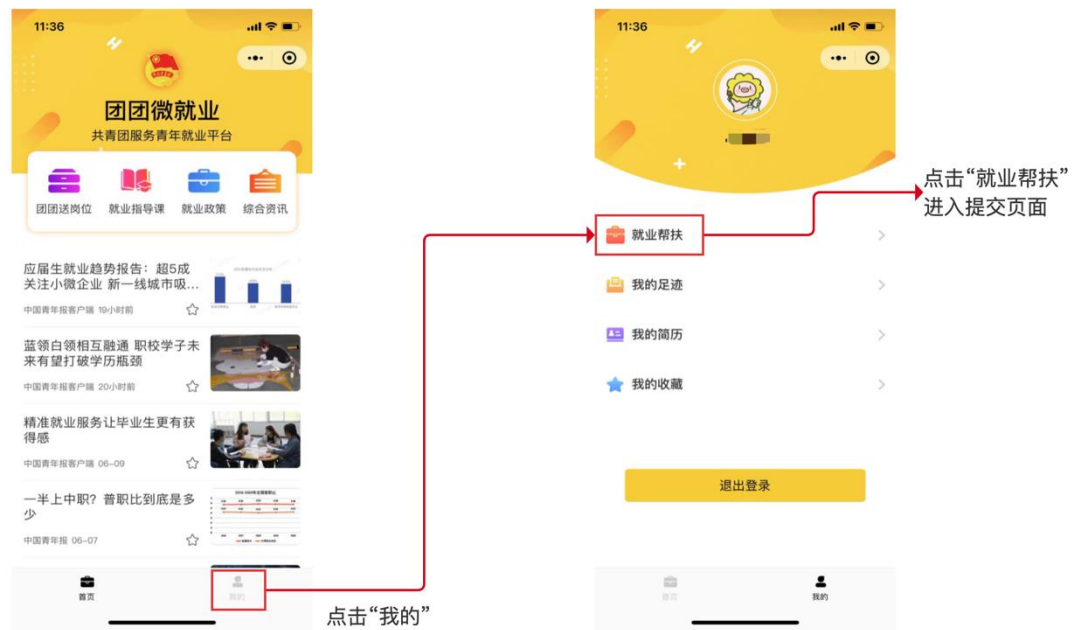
11:36

团团微就业

共青团服务青年就业平台

团团送岗位
就业指导课
就业政策
综合资讯

应届生就业趋势报告：超5成关注小微企业 新一线城市吸…

中国青年报客户端 19小时前

蓝领白领相互融通 职校学子未来有望打破学历瓶颈

中国青年报客户端 20小时前

精准就业服务让毕业生更有获得感

中国青年报客户端 06-09

一半上中职？普职比到底是多少

中国青年报 06-07

首页
我的

点击“我的”

11:36

就业帮扶
我的足迹
我的简历
我的收藏

退出登录

首页
我的

点击“就业帮扶”进入提交页面